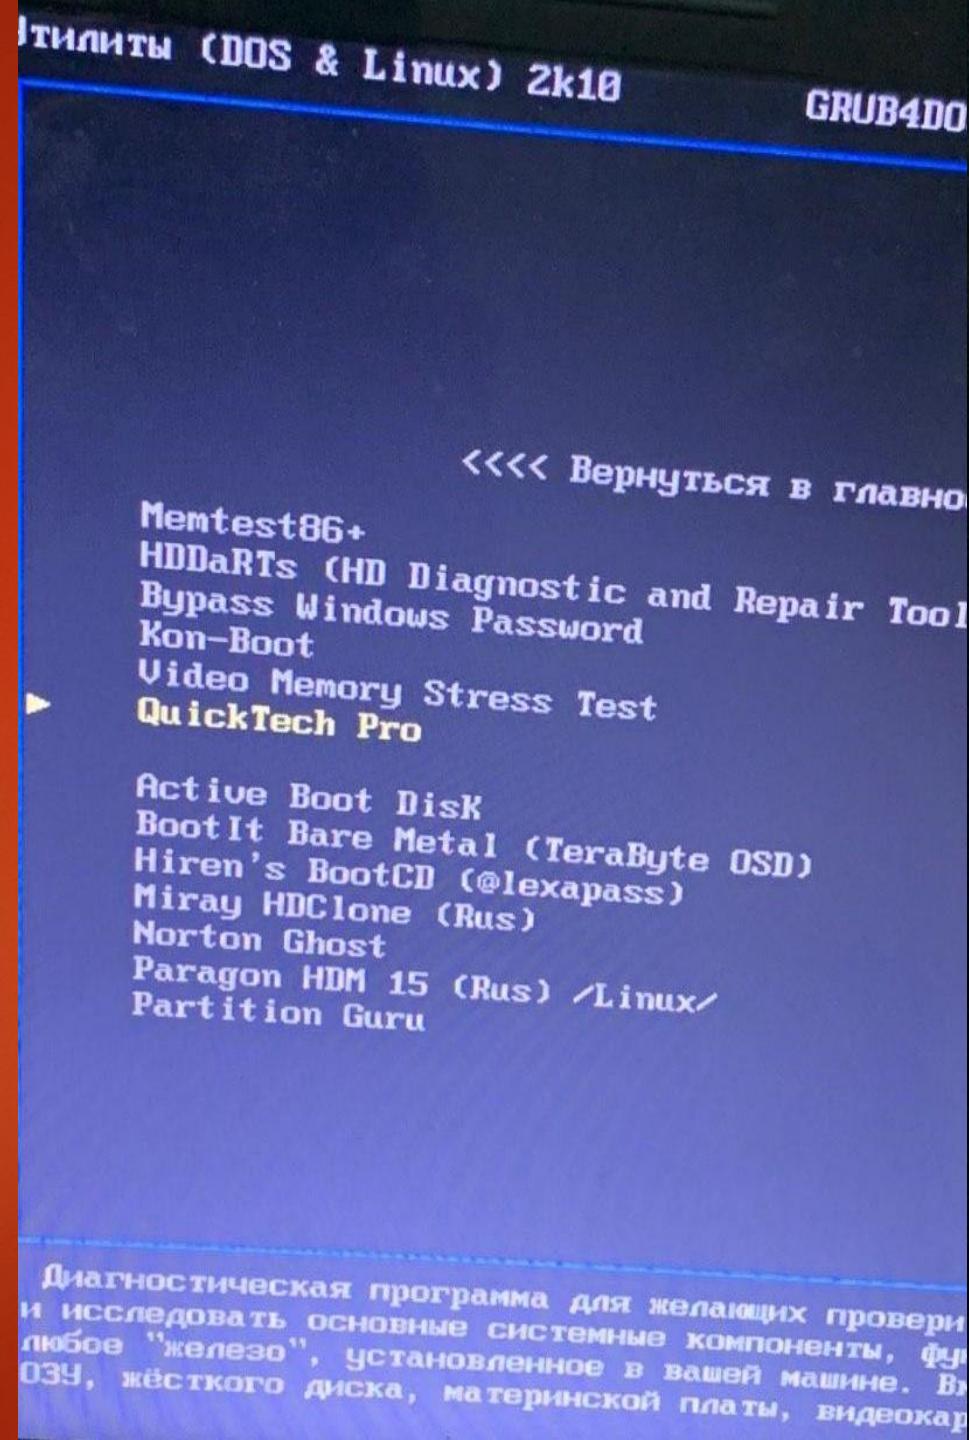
тилиты (DOS & Linux) 2k10 GRUB4DO

<<<< Вернуться в главно
Memtest86+
HDDaRTs (HD Diagnostic and Repair Tool
Bypass Windows Password
Kon-Boot
Video Memory Stress Test
QuickTech Pro

Active Boot Disk
BootIt Bare Metal (TeraByte OSD)
Hiren's BootCD (@lexapass)
Miray HDClone (Rus)
Norton Ghost
Paragon HDM 15 (Rus) /Linux/
Partition Guru

Диагностическая программа для желающих провери и исследовать основные системные компоненты, фу любое "железо", установленное в вашей машине. В ОЗУ, жёсткого диска, материнской платы, видеокар